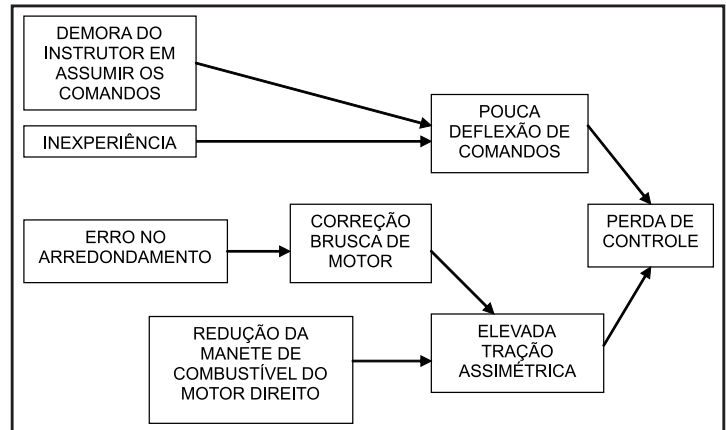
DEMORA DO INSTRUTOR EM ASSUMIR OS COMANDOS

INEXPERIÊNCIA

POUCA DEFLEXÃO DE COMANDOS

ERRO NO ARREDONDAMENTO

CORREÇÃO BRUSCA DE MOTOR

PERDA DE CONTROLE

REDUÇÃO DA MANETE DE COMBUSTÍVEL DO MOTOR DIREITO

ELEVADA TRAÇÃO ASSIMÉTRICA